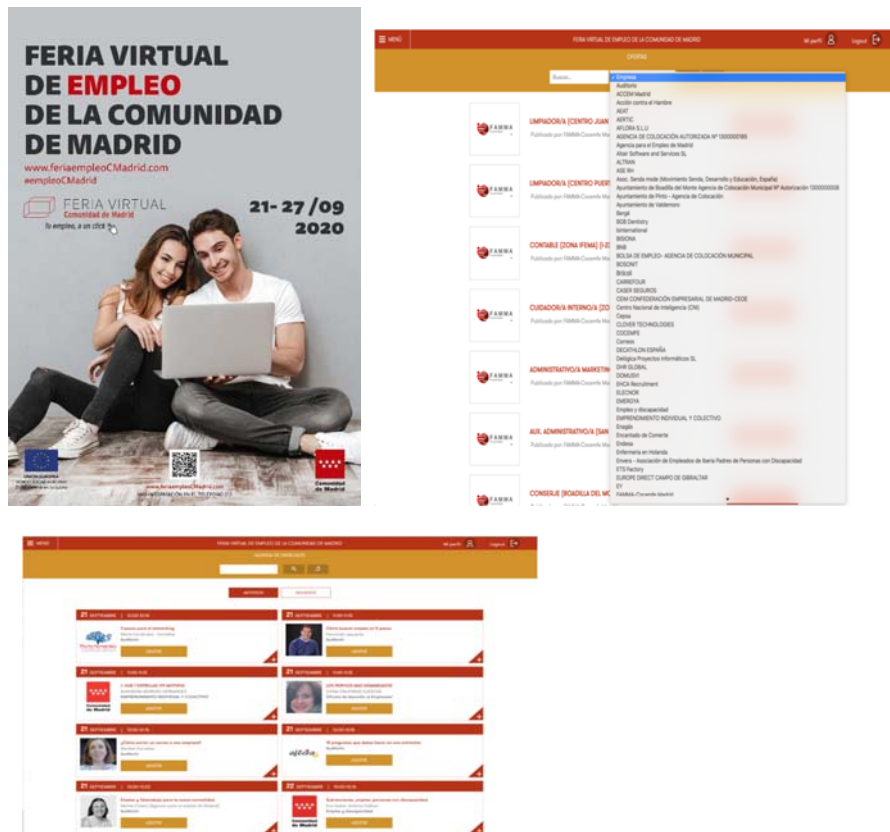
FERIA VIRTUAL DE EMPLEO DE LA COMUNIDAD DE MADRID

www.feriaempleoCMadrid.com
#empleoCMadrid

FERIA VIRTUAL Comunidad de Madrid
Tu empleo, a un click

21-27/09 2020

UNIÓN EUROPEA

www.feriaempleoCMadrid.com

Comunidad de Madrid

MENÚ FERIA VIRTUAL DE EMPLEO DE LA COMUNIDAD DE MADRID Mi perfil Logout

OFERTAS

Buscar...

Empresa
Auditorio
ACCEM Madrid
Acción contra el Hambre
AEAT
AERTIC
AFLORA S.L.U
AGENCIA DE COLOCACIÓN AUTORIZADA Nº 1300000165
Agencia para el Empleo de Madrid
Altair Software and Services SL
ALTRAN
ASE RH
Asoc. Senda mode (Movimiento Senda, Desarrollo y Educación, España)
Ayuntamiento de Boadilla del Monte Agencia de Colocación Municipal Nº Autorización 1300000008
Ayuntamiento de Pinto - Agencia de Colocación
Ayuntamiento de Valdemoro
Bergé
BGB Dentistry
binternational
BISIONA
BNB
BOLSA DE EMPLEO - AGENCIA DE COLOCACIÓN MUNICIPAL
BOSONIT
Bricoll
CARREFOUR
CASER SEGUROS
CEIM CONFEDERACIÓN EMPRESARIAL DE MADRID-CEOE
Centro Nacional de Inteligencia (CNI)
Cepsa
CLOVER TECHNOLOGIES
COCEMFE
Correos
DECATHLON ESPAÑA
Deltágica Proyectos Informáticos SL
DHR GLOBAL
DOMUSVI
EHCA Recruitment
ELECNOR
EMERGYA
Empleo y discapacidad
EMPRENDIMIENTO INDIVIDUAL Y COLECTIVO
Enagás
Encantado de Conocerte
Endesa
Enfermería en Holanda
Envera - Asociación de Empleados de Iberia Padres de Personas con Discapacidad
ETS Factory
EUROPE DIRECT CAMPO DE GIBRALTAR
EY
FAMMA-Cocemfe Madrid

LIMPIADOR/A [CENTRO JUAN
LIMPIADOR/A [CENTRO PUER
CONTABLE [ZONA IFEMA] [I-2
CUIDADOR/A INTERNO/A [ZO
ADMINISTRATIVO/A MARKETIN
AUX. ADMINISTRATIVO/A [SAN
CONSERJE [BOADILLA DEL MO

MENÚ FERIA VIRTUAL DE EMPLEO DE LA COMUNIDAD DE MADRID Mi perfil Logout

21 SEPTIEMBRE
21 SEPTIEMBRE
21 SEPTIEMBRE
21 SEPTIEMBRE
21 SEPTIEMBRE
21 SEPTIEMBRE
21 SEPTIEMBRE
22 SEPTIEMBRE

Comunidad de Madrid
Comunidad de Madrid